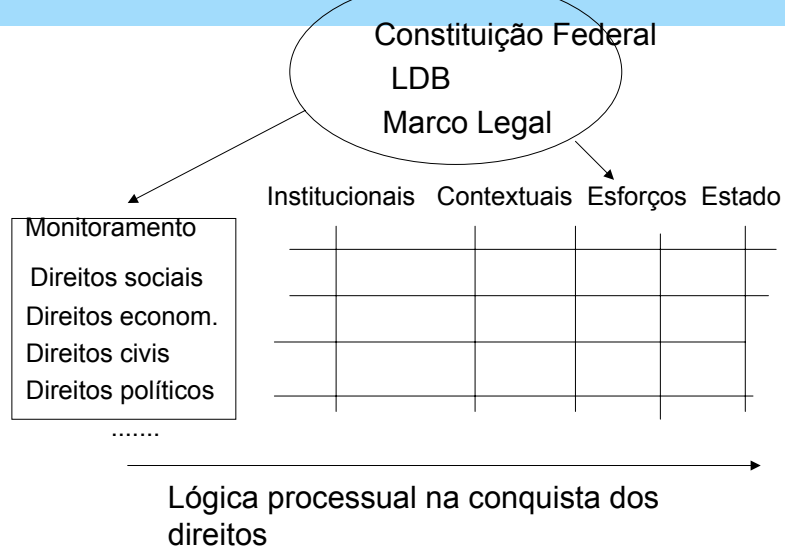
Constituição Federal
LDB
Marco Legal

Institucionais Contextuais Esforços Estado

Monitoramento
Direitos sociais
Direitos econom.
Direitos civis
Direitos políticos
.......

Lógica processual na conquista dos direitos